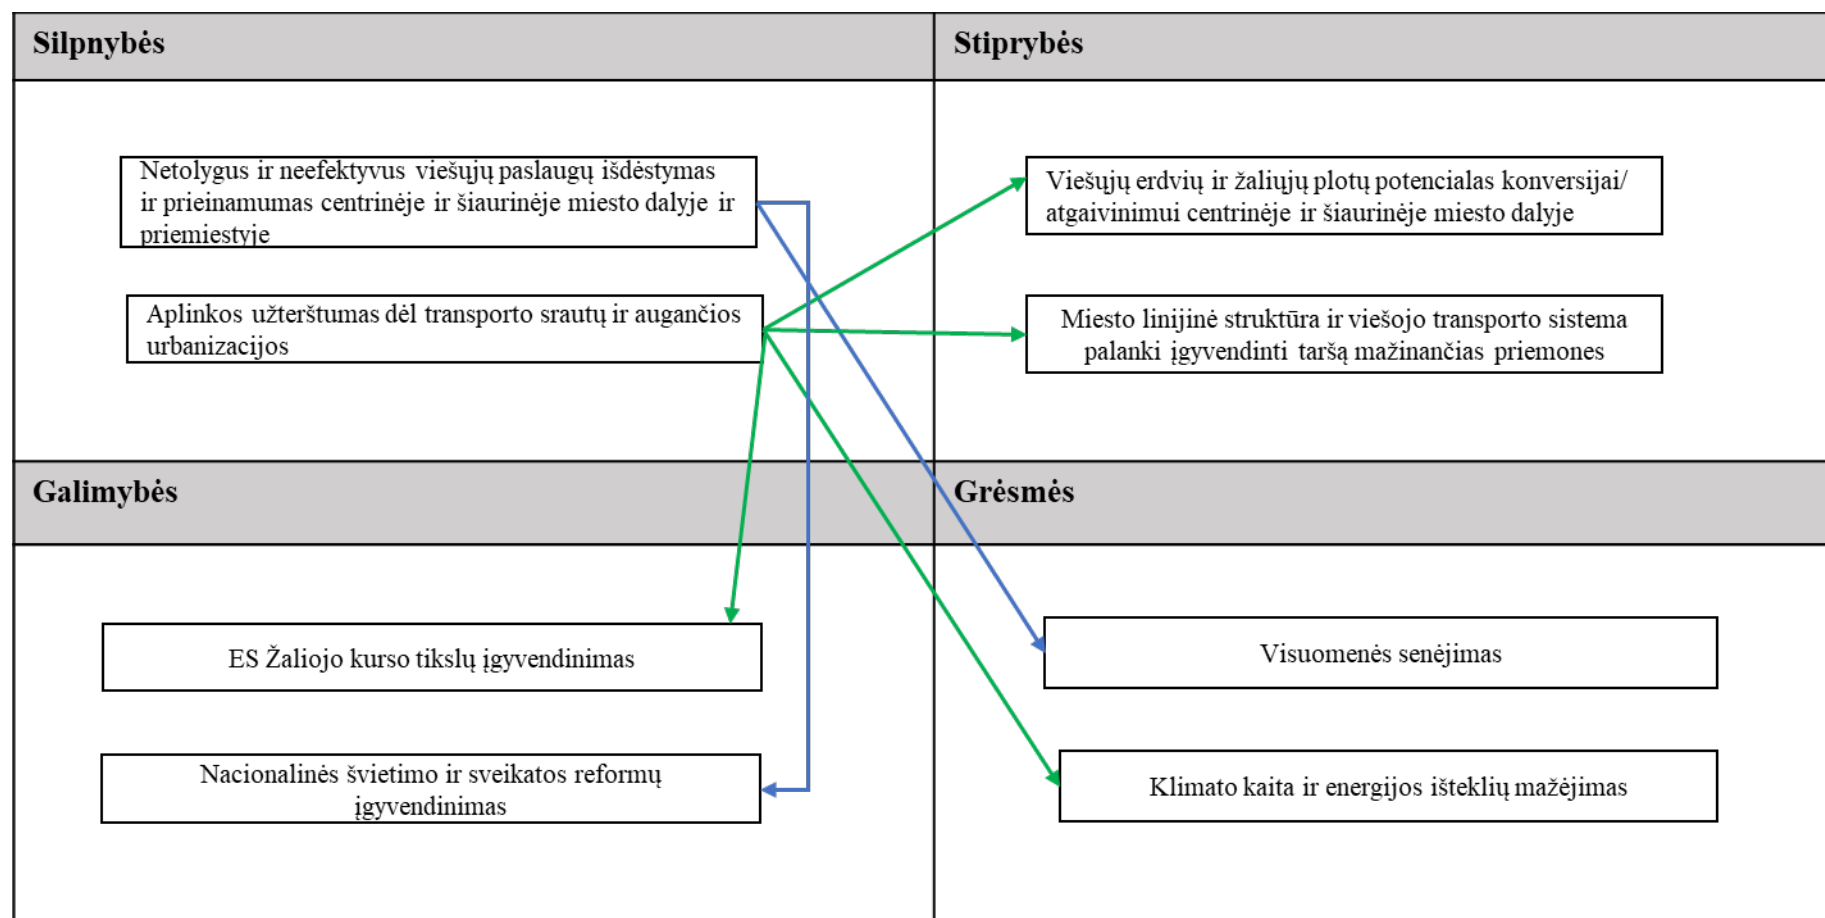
Silpnybės

Stiprybės

Netolygus ir neefektyvus viešųjų paslaugų išdėstymas ir prieinamumas centrinėje ir šiaurinėje miesto dalyje ir priemiestyje

Aplinkos užterštumas dėl transporto srautų ir augančios urbanizacijos

Viešųjų erdvių ir žaliųjų plotų potencialas konversijai/ atgaivinimui centrinėje ir šiaurinėje miesto dalyje

Miesto linijinė struktūra ir viešojo transporto sistema palanki įgyvendinti taršą mažinančias priemones

Galimybės

Grėsmės

ES Žaliojo kurso tikslų įgyvendinimas

Nacionalinės švietimo ir sveikatos reformų įgyvendinimas

Visuomenės senėjimas

Klimato kaita ir energijos išteklių mažėjimas